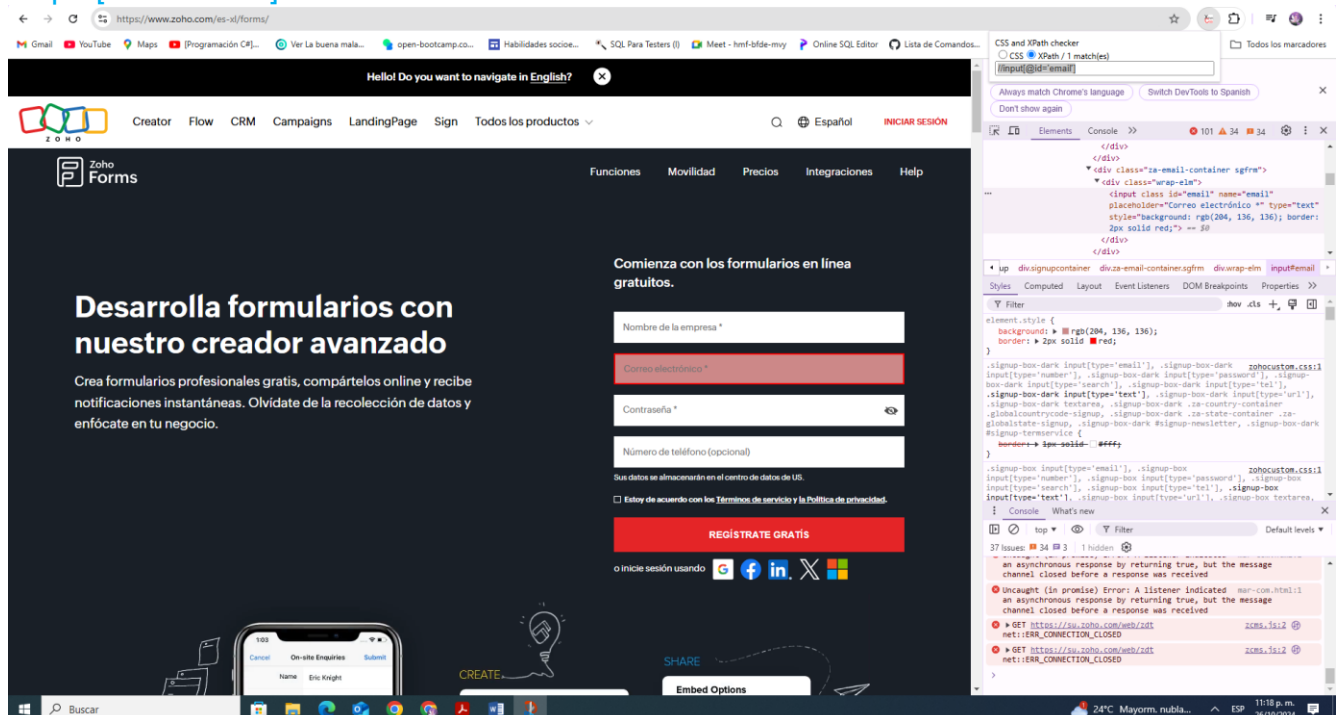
https://www.zoho.com/es-xl/forms/

Gmail YouTube Maps [Programación C#]... Ver La buena mala... open-bootcamp.co... Habilidades socioe... SQL Para Testers (I) Meet - hmf-bfde-mvy Online SQL Editor Lista de Comandos... Todos los marcadores

CSS and XPath checker
CSS XPath / 1 match(es)
//input[@id='email']

Hello! Do you want to navigate in English?

ZOHO

Creator Flow CRM Campaigns LandingPage Sign Todos los productos

Español INICIAR SESIÓN

Zoho Forms

Funciones Movilidad Precios Integraciones Help

Desarrolla formularios con nuestro creador avanzado

Crea formularios profesionales gratis, compártelos online y recibe notificaciones instantáneas. Olvídate de la recolección de datos y enfócate en tu negocio.

Comienza con los formularios en línea gratuitos.

Nombre de la empresa *

Correo electrónico *

Contraseña *

Número de teléfono (opcional)

Sus datos se almacenarán en el centro de datos de US.

Estoy de acuerdo con los Términos de servicio y la Política de privacidad.

REGÍSTRATE GRATIS

o inicie sesión usando

1:03
Cancel On-site Enquiries Submit
Name Eric Knight

CREATE

SHARE

Embed Options

Always match Chrome's language Switch DevTools to Spanish
Don't show again

Elements Console 101 34 34

</div>
</div>
<div class="za-email-container sgfrm">
<div class="wrap-elm">
<input class id="email" name="email" placeholder="Correo electrónico *" type="text" style="background: rgb(204, 136, 136); border: 2px solid red;"> == $0
</div>
</div>

up div.signupcontainer div.za-email-container.sgfrm div.wrap-elm input#email

Styles Computed Layout Event Listeners DOM Breakpoints Properties

Filter :hov .cls

element.style {
background: rgb(204, 136, 136);
border: 2px solid red;
}

.signup-box-dark input[type='email'], .signup-box-dark input[type='number'], .signup-box-dark input[type='password'], .signup-box-dark input[type='search'], .signup-box-dark input[type='tel'], .signup-box-dark input[type='text'], .signup-box-dark input[type='url'], .signup-box-dark textarea, .signup-box-dark .za-country-container .globalcountrycode-signup, .signup-box-dark .za-state-container .za-globalstate-signup, .signup-box-dark #signup-newsletter, .signup-box-dark #signup-termservice { zohocustom.css:1
border: 1px solid #fff;
}

.signup-box input[type='email'], .signup-box input[type='number'], .signup-box input[type='password'], .signup-box input[type='search'], .signup-box input[type='tel'], .signup-box input[type='text'], .signup-box input[type='url'], .signup-box textarea, zohocustom.css:1

Console What's new

top Filter Default levels

37 Issues: 34 3 1 hidden

an asynchronous response by returning true, but the message channel closed before a response was received

Uncaught (in promise) Error: A listener indicated an asynchronous response by returning true, but the message channel closed before a response was received mar-com.html:1

GET https://su.zoho.com/web/zdt net::ERR_CONNECTION_CLOSED zcms.js:2

GET https://su.zoho.com/web/zdt net::ERR_CONNECTION_CLOSED zcms.js:2

Buscar

24°C Mayorm. nubla... ESP 11:18 p. m. 26/10/2024